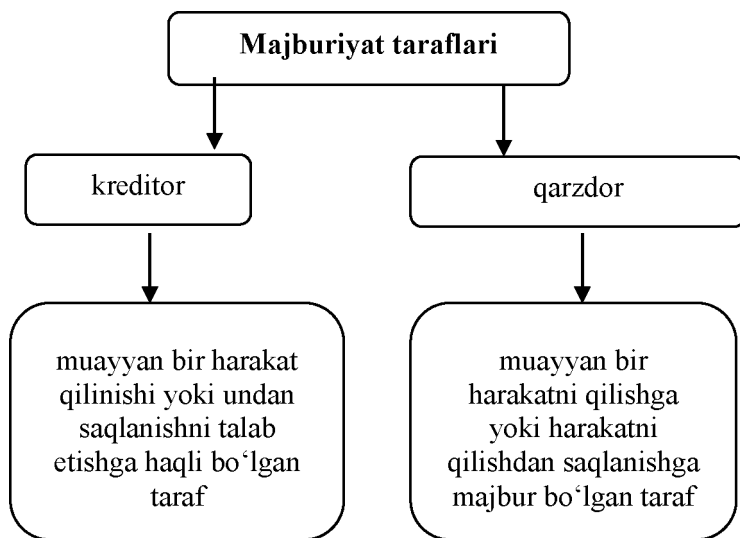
Majburiyat taraflari

kreditor

qarzdor

muayyan bir harakat qilinishi yoki undan saqlanishni talab etishga haqli bo‘lgan taraf

muayyan bir harakatni qilishga yoki harakatni qilishdan saqlanishga majbur bo‘lgan taraf